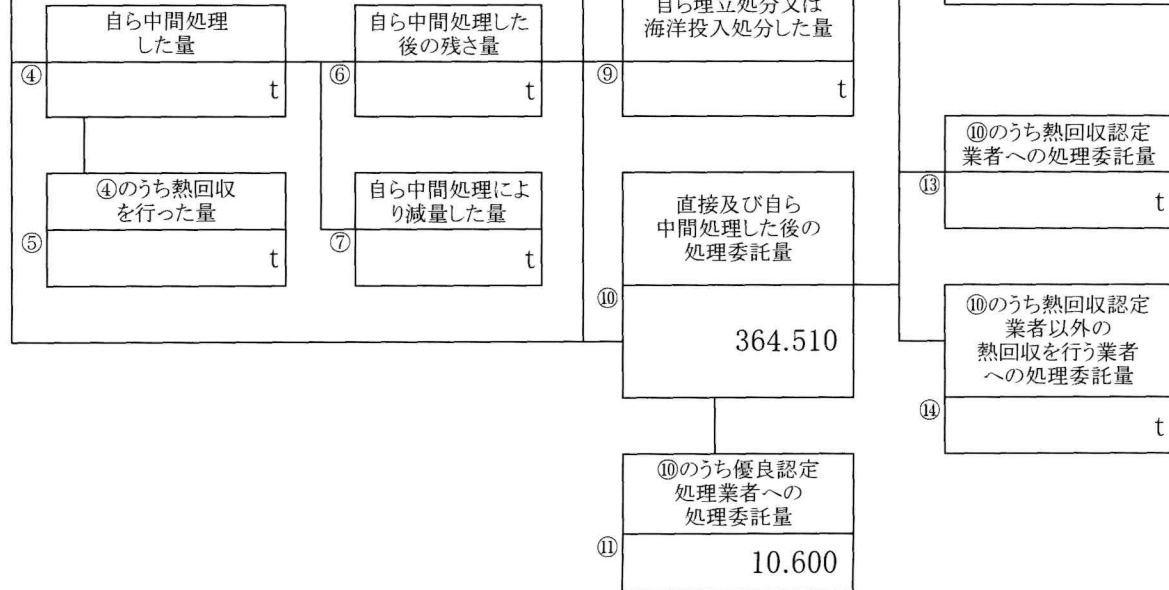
自ら中間処理した量

④ t

自ら中間処理した後の残さ量

⑥ t

自ら埋立処分又は海洋投入処分した量

⑨ t

④のうち熱回収を行った量

⑤ t

自ら中間処理により減量した量

⑦ t

直接及び自ら中間処理した後の処理委託量

⑩ 364.510

⑩のうち熱回収認定業者への処理委託量

⑬ t

⑩のうち熱回収認定業者以外の熱回収を行う業者への処理委託量

⑭ t

⑩のうち優良認定処理業者への処理委託量

⑪ 10.600